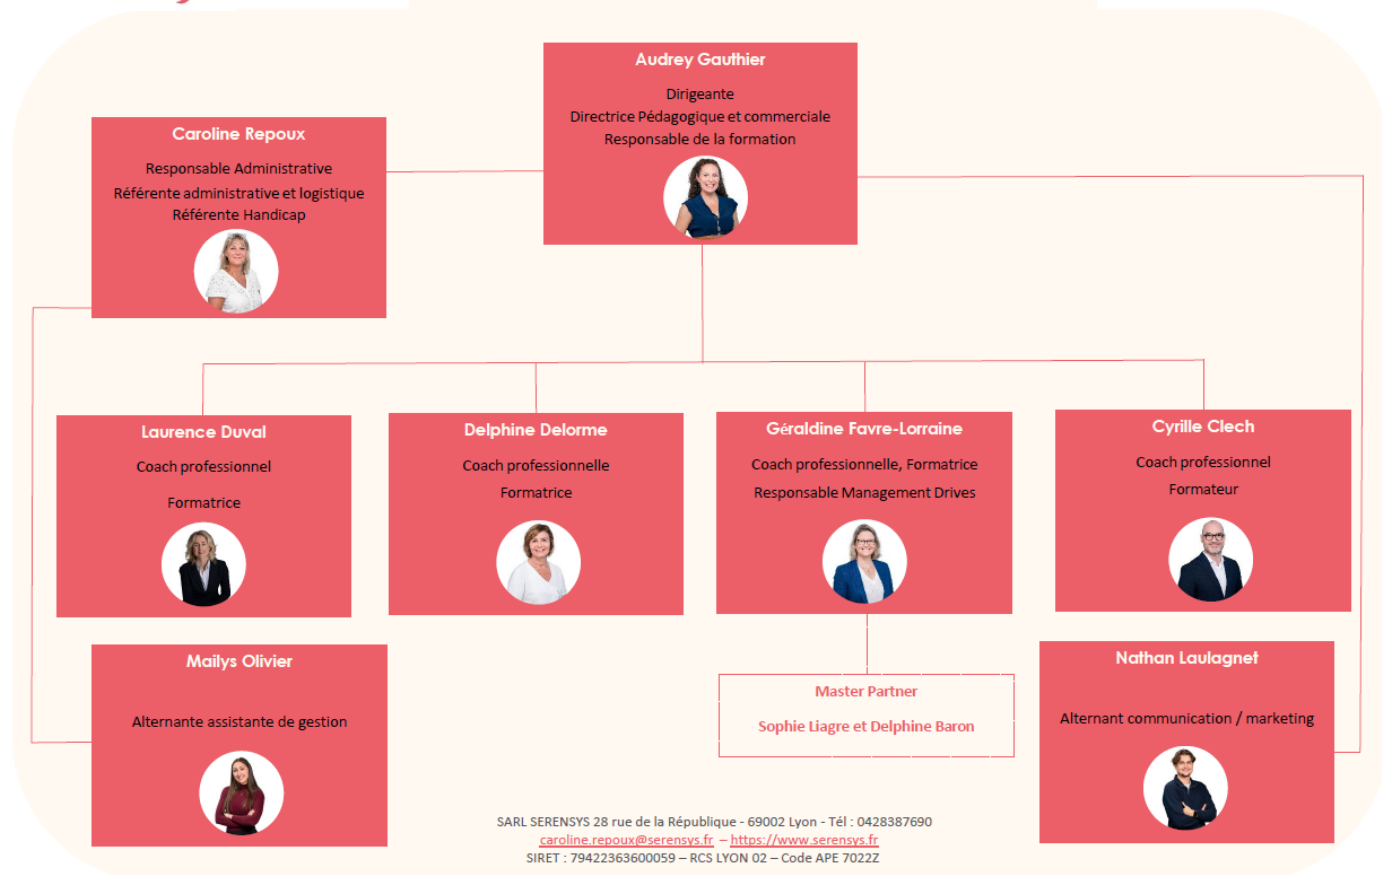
Audrey Gauthier

Dirigeante
Directrice Pédagogique et commerciale
Responsable de la formation

Caroline Repoux

Responsable Administrative
Référente administrative et logistique
Référente Handicap

Laurence Duval

Coach professionnel

Formatrice

Delphine Delorme

Coach professionnelle

Formatrice

Géraldine Favre-Lorraine

Coach professionnelle, Formatrice

Responsable Management Drives

Cyrille Clech

Coach professionnel

Formateur

Mailys Olivier

Alternante assistante de gestion

Master Partner

Sophie Liagre et Delphine Baron

Nathan Laulagnet

Alternant communication / marketing

SARL SERENSYS 28 rue de la République - 69002 Lyon - Tél : 0428387690
caroline.repoux@serensys.fr – https://www.serensys.fr
SIRET : 79422363600059 – RCS LYON 02 – Code APE 7022Z